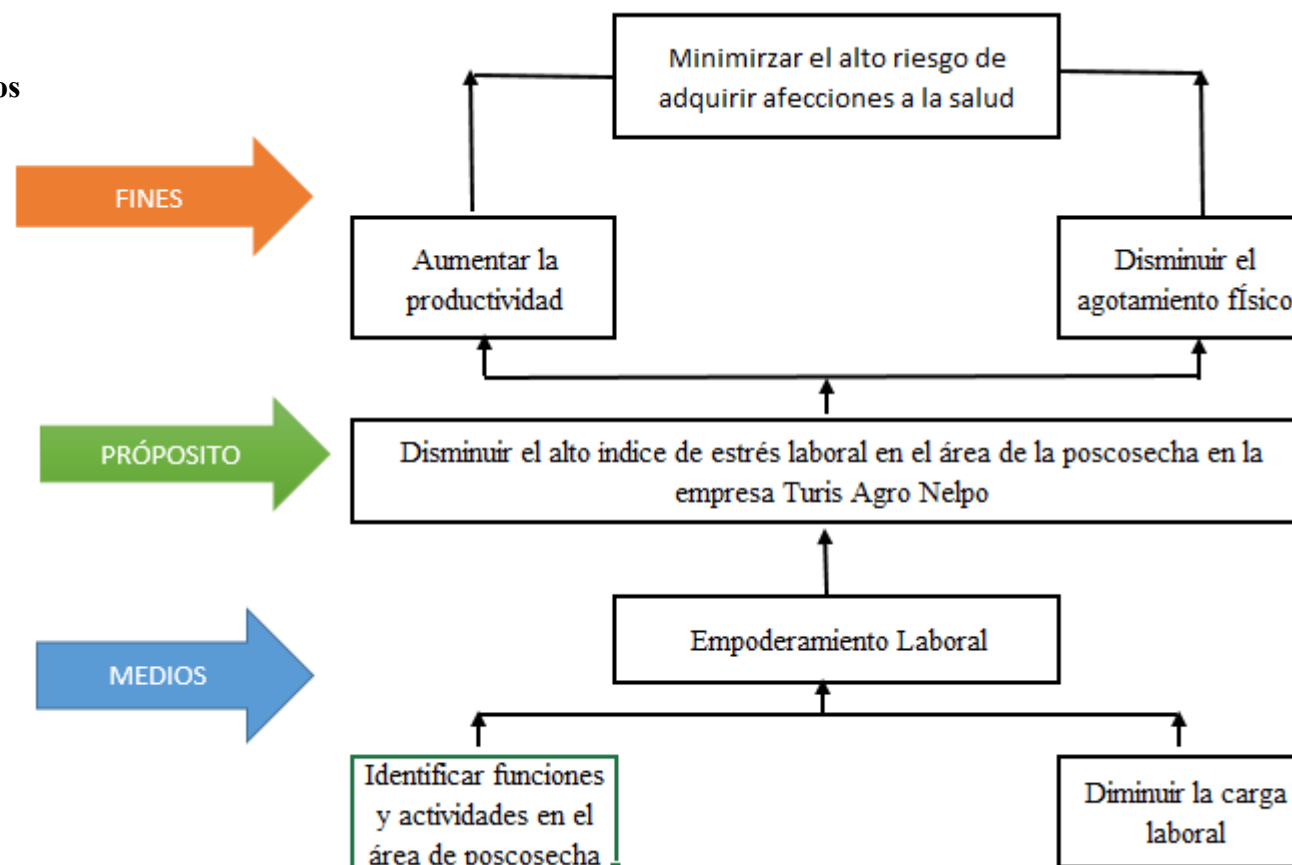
os

Minimirzar el alto riesgo de adquirir afecciones a la salud

FINES

Aumentar la productividad

Disminuir el agotamiento fÍsico

PRÓPOSITO

Disminuir el alto indice de estrés laboral en el área de la poscosecha en la empresa Turis Agro Nelpo

MEDIOS

Empoderamiento Laboral

Identificar funciones y actividades en el área de poscosecha

Diminuir la carga laboral